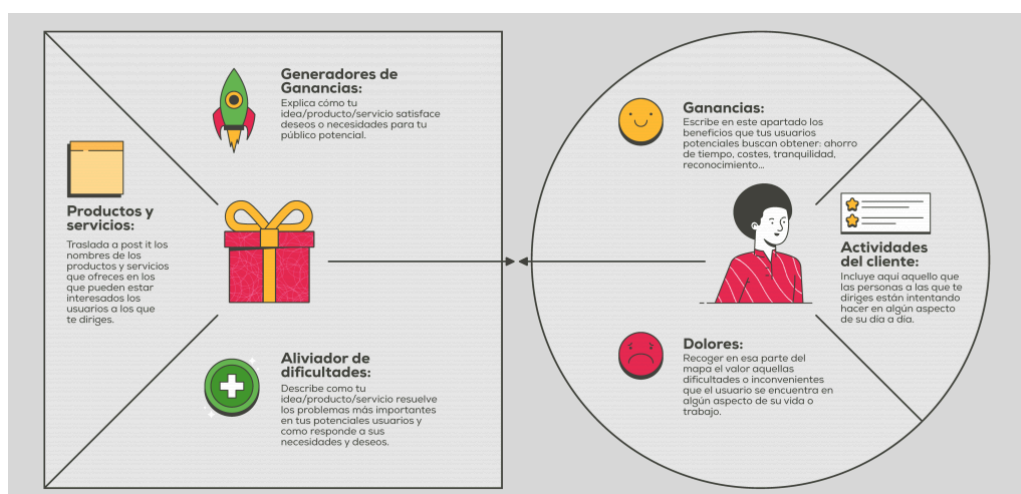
Generadores de Ganancias:
Explica cómo tu idea/producto/servicio satisface deseos o necesidades para tu público potencial.

Productos y servicios:
Traslada a post it los nombres de los productos y servicios que ofreces en los que pueden estar interesados los usuarios a los que te diriges.

Aliviador de dificultades:
Describe como tu idea/producto/servicio resuelve los problemas más importantes en tus potenciales usuarios y como responde a sus necesidades y deseos.

Ganancias:
Escribe en este apartado los beneficios que tus usuarios potenciales buscan obtener: ahorro de tiempo, costes, tranquilidad, reconocimiento...

Actividades del cliente:
Incluye aquí aquello que las personas a las que te diriges están intentando hacer en algún aspecto de su día a día.

Dolores:
Recoger en esa parte del mapa el valor aquellas dificultades o inconvenientes que el usuario se encuentra en algún aspecto de su vida o trabajo.